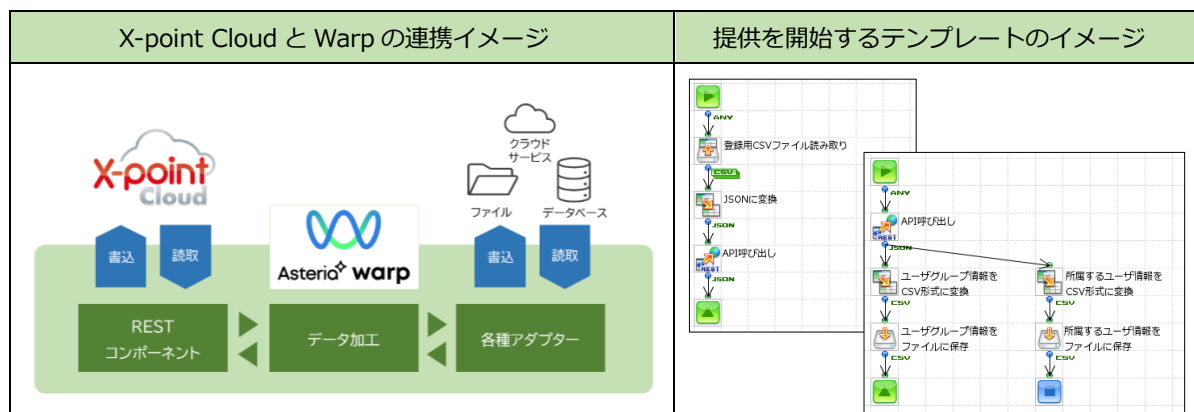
| X-point Cloud と Warp の連携イメージ | 提供を開始するテンプレートのイメージ |
|---|---|

X-point Cloud

書込

読取

クラウドサービス

ファイル

データベース

Asteria warp

書込

読取

REST コンポーネント

データ加工

各種アダプター

ANY

登録用CSVファイル読み取り

CSV

JSONに変換

JSON

API呼び出し

REST

JSON

ANY

API呼び出し

REST

JSON

ユーザグループ情報をCSV形式に変換

所属するユーザ情報をCSV形式に変換

CSV

CSV

ユーザグループ情報をファイルに保存

所属するユーザ情報をファイルに保存

CSV

CSV